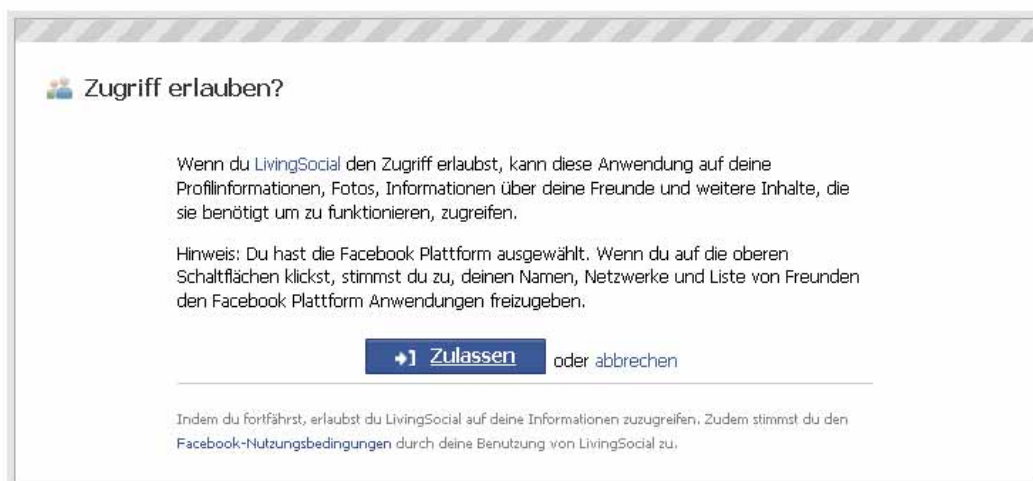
Zugriff erlauben?

Wenn du LivingSocial den Zugriff erlaubst, kann diese Anwendung auf deine Profilinformationen, Fotos, Informationen über deine Freunde und weitere Inhalte, die sie benötigt um zu funktionieren, zugreifen.

Hinweis: Du hast die Facebook Plattform ausgewählt. Wenn du auf die oberen Schaltflächen klickst, stimmst du zu, deinen Namen, Netzwerke und Liste von Freunden den Facebook Plattform Anwendungen freizugeben.

Zulassen oder abbrechen

Indem du fortfährst, erlaubst du LivingSocial auf deine Informationen zuzugreifen. Zudem stimmst du den Facebook-Nutzungsbedingungen durch deine Benutzung von LivingSocial zu.